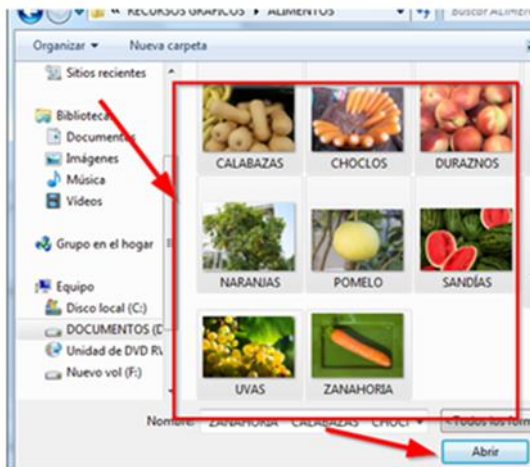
« RECURSOS GRAFICOS ▸ ALIMENTOS ▸ Buscar ALIM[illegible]

Organizar ▾ Nueva carpeta

Sitios recientes

Bibliotecas
Documentos
Imágenes
Música
Vídeos

Grupo en el hogar

Equipo
Disco local (C:)
DOCUMENTOS (D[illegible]
Unidad de DVD R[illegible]
Nuevo vol (F:)

CALABAZAS
CHOCLOS
DURAZNOS
NARANJAS
POMELO
SANDÍAS
UVAS
ZANAHORIA

Nombre: "ZANAHORIA" "CALABAZAS" "CHOCL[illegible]
Todos los form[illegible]
Abrir